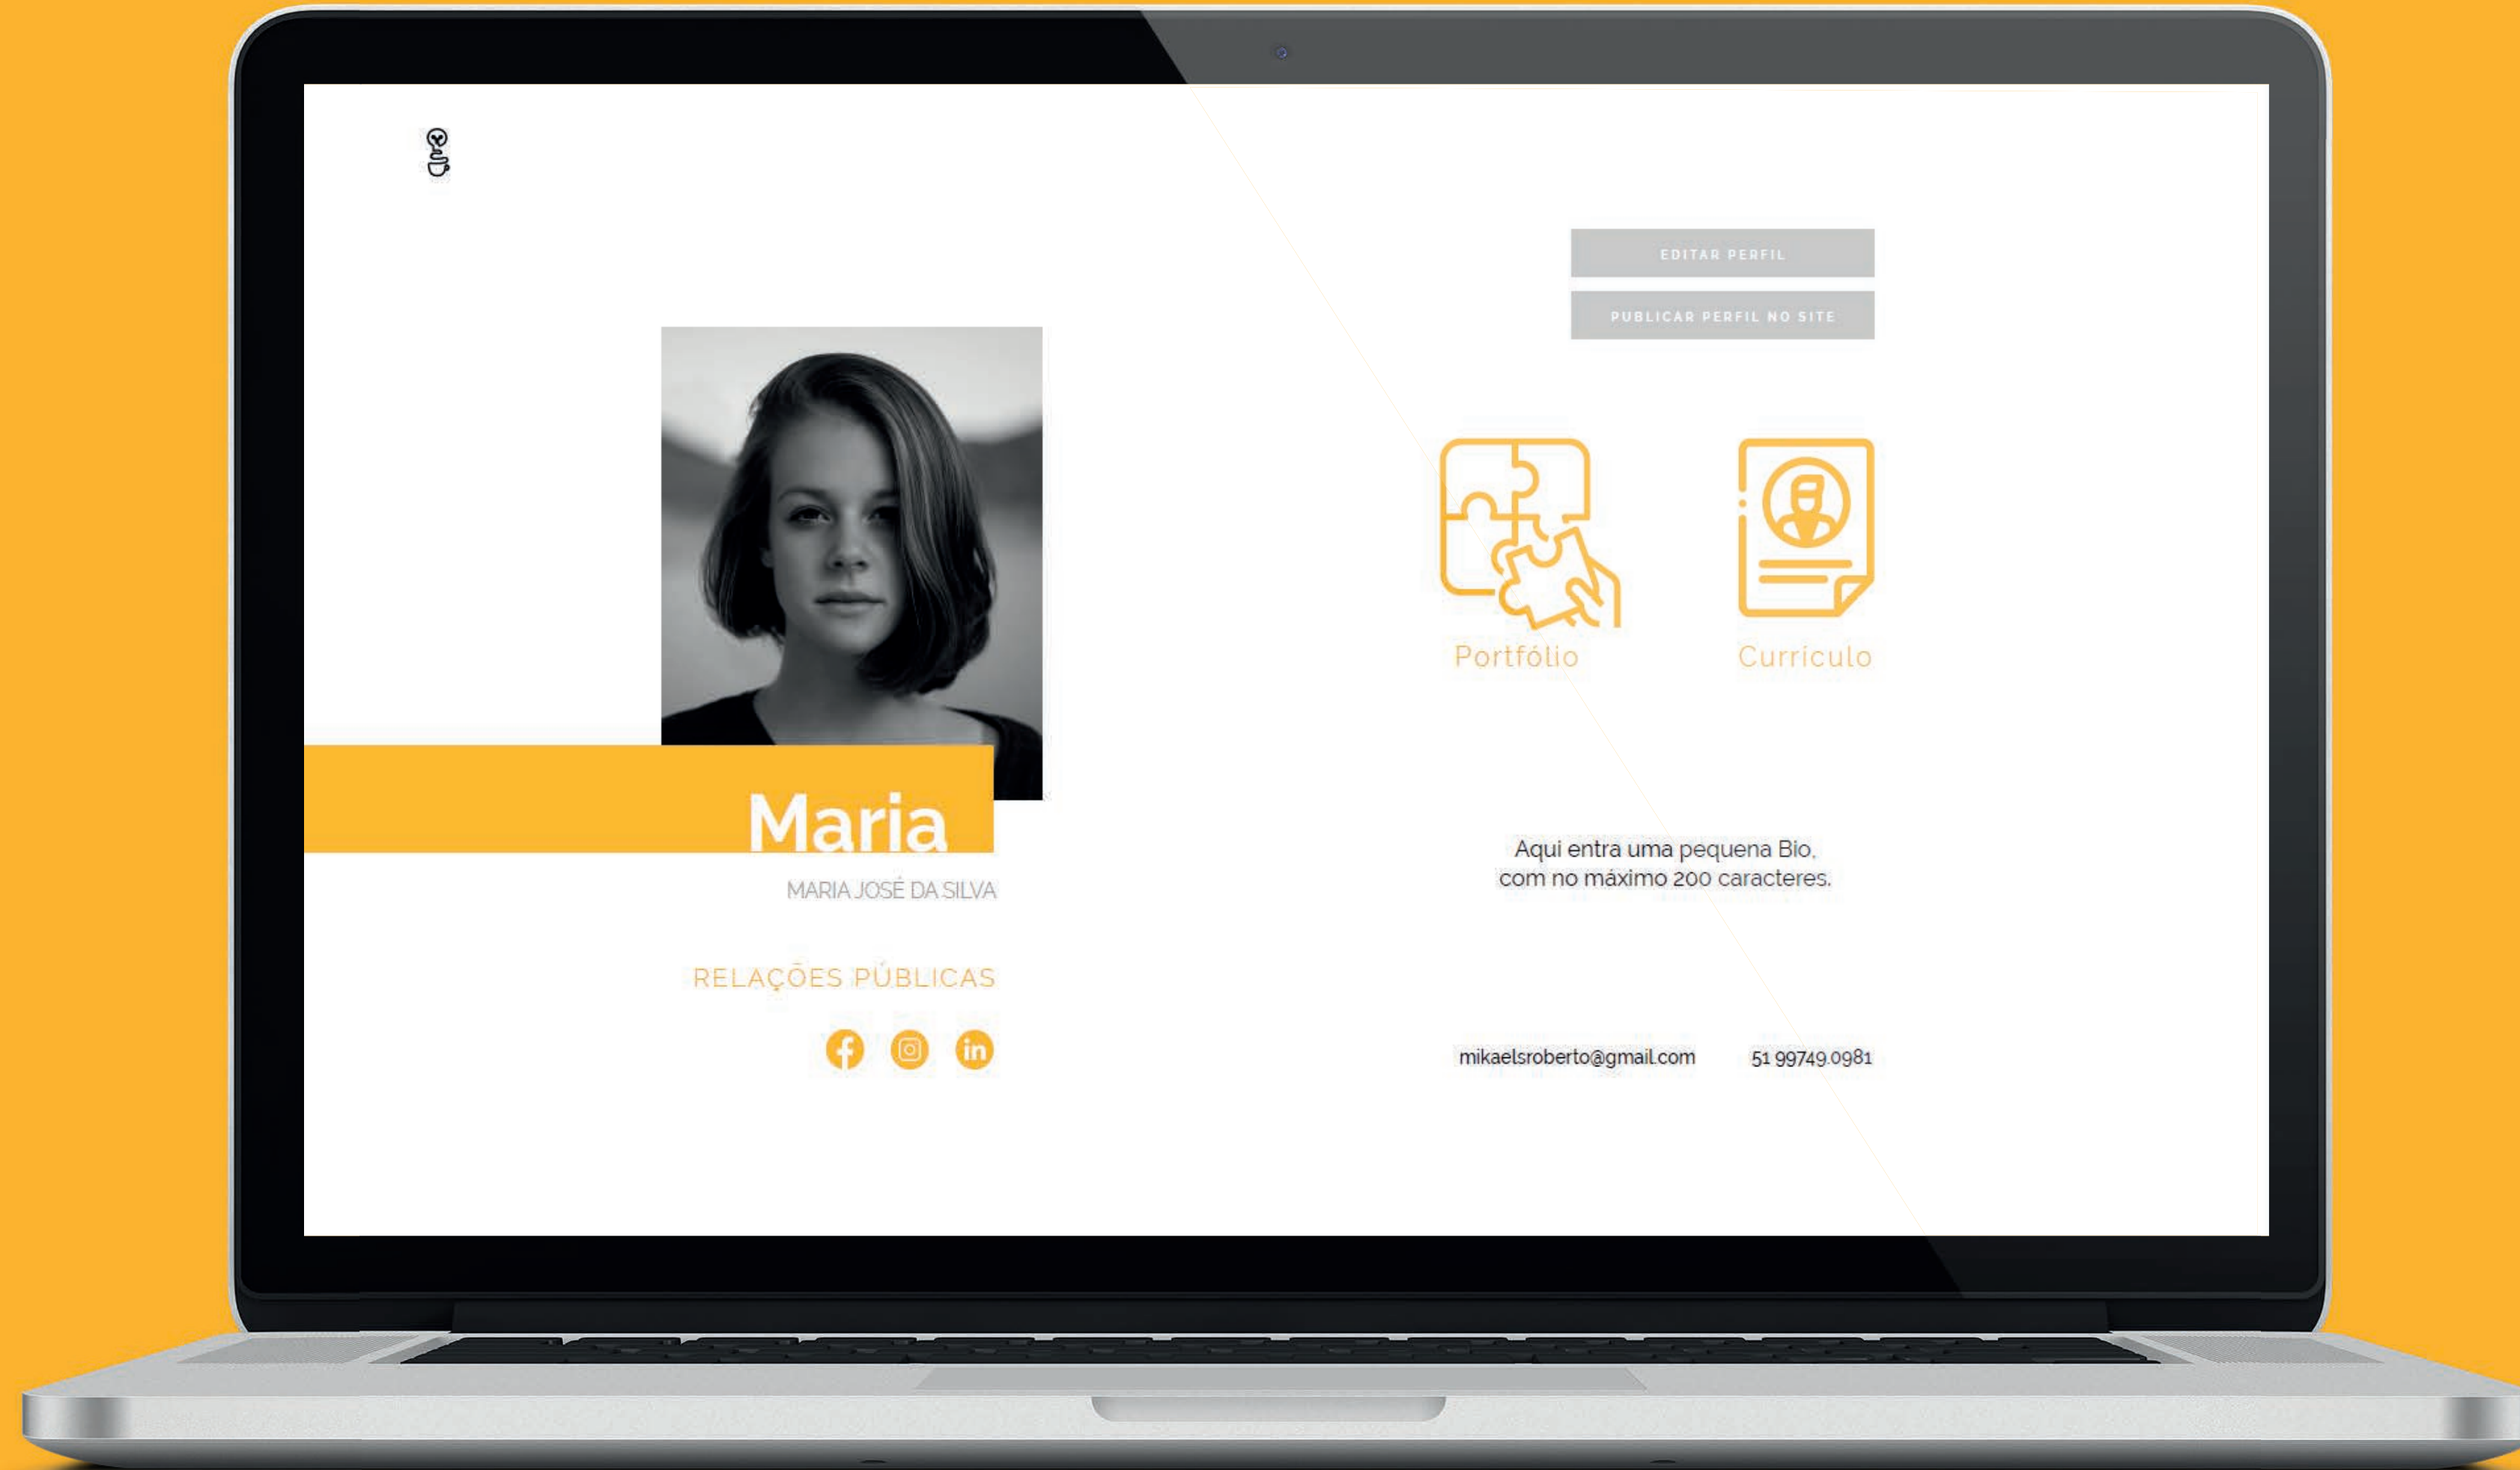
EDITAR PERFIL

PUBLICAR PERFIL NO SITE

Portfólio

Currículo

Maria

MARIA JOSÉ DA SILVA

RELAÇÕES PÚBLICAS

Aqui entra uma pequena Bio, com no máximo 200 caracteres.

mikaelsroberto@gmail.com

51 99749.0981